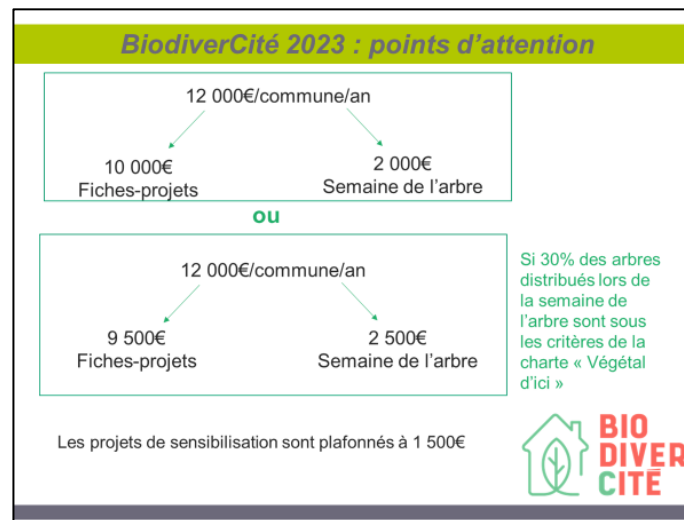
BiodiverCité 2023 : points d'attention

12 000€/commune/an

10 000€
Fiches-projets

2 000€
Semaine de l'arbre

ou

12 000€/commune/an

9 500€
Fiches-projets

2 500€
Semaine de l'arbre

Si 30% des arbres distribués lors de la semaine de l'arbre sont sous les critères de la charte « Végétal d'ici »

Les projets de sensibilisation sont plafonnés à 1 500€

BIO
DIVER
CITÉ